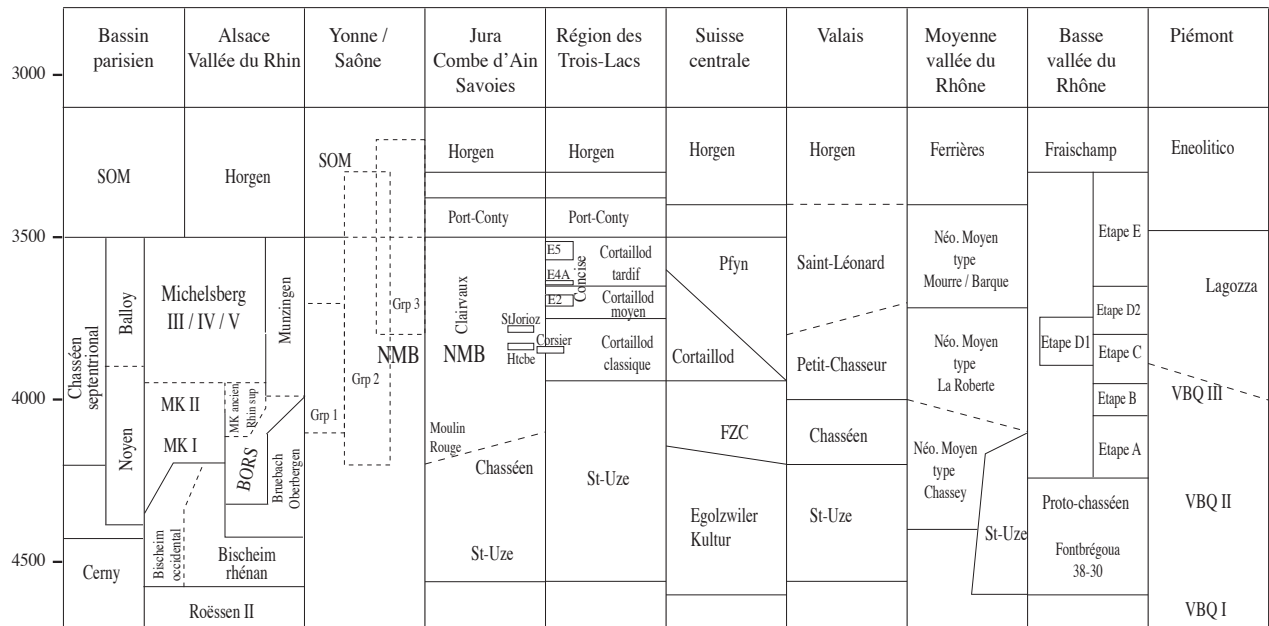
| | Bassin parisien | Alsace Vallée du Rhin | Yonne / Saône | Jura Combe d'Ain Savoies | Région des Trois-Lacs | Suisse centrale | Valais | Moyenne vallée du Rhône | Basse vallée du Rhône | Piémont |
|---|---|---|---|---|---|---|---|---|---|---|
| 3000 | SOM | Horgen | SOM | Horgen | Horgen | Horgen | Horgen | Ferrières | Fraischamp | Eneolitico |
| | | | | Port-Conty | Port-Conty | | | | | |
| 3500 | Chasséen septentrional, Balloy | Michelsberg III / IV / V, Munzingen | Grp 3 | Clairvaux | E5, Cortaillod tardif, E4A, Concise, E2, Cortaillod moyen | Pfyn | Saint-Léonard | Néo. Moyen type Mourre / Barque | Etape E | Lagozza |
| | | | NMB, Grp 2 | NMB, StJorioz | Corsier, Htebe, Cortaillod classique | Cortaillod | Petit-Chasseur | Néo. Moyen type La Roberte | Etape D2, Etape D1, Etape C | |
| 4000 | Noyen | MK II, MK ancien, Rhin sup | Grp 1 | Moulin Rouge | | FZC | Chasséen | | Etape B | VBQ III |
| | | MK I, BORS, Bruebach Oberbergen | | Chasséen | St-Uze | | | Néo. Moyen type Chassey | Etape A | |
| | | | | | | Egolzwiler Kultur | St-Uze | St-Uze | Proto-chasséen | VBQ II |
| 4500 | Cerny | Bischeim occidental, Bischeim rhénan | | St-Uze | | | | | Fontbrégoua 38-30 | |
| | | Roëssen II | | | | | | | | VBQ I |